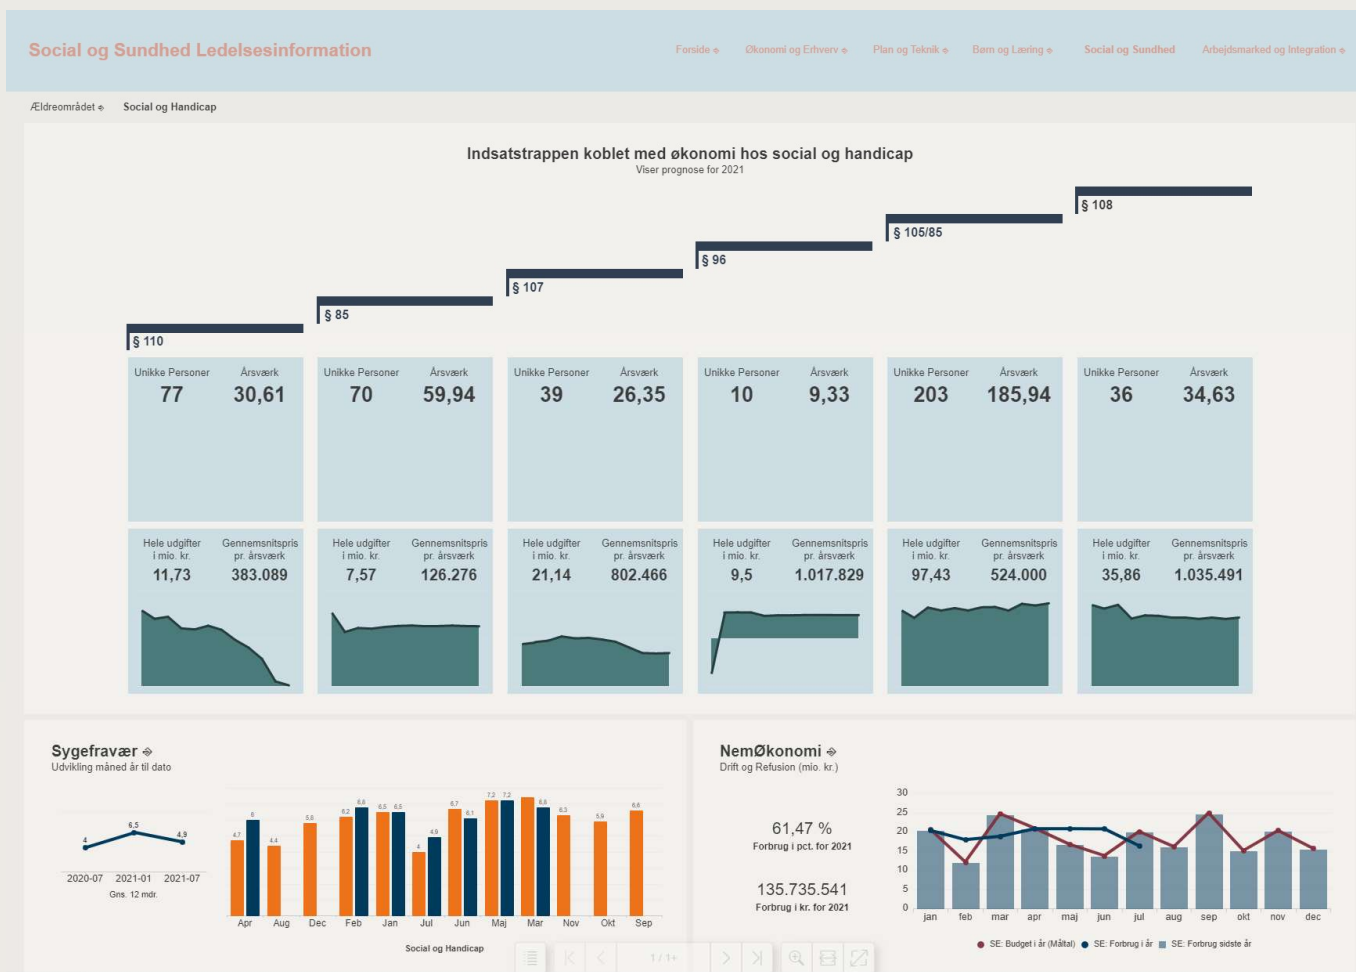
Social og Sundhed Ledelsesinformation

Forside Økonomi og Erhverv Plan og Teknik Børn og Læring Social og Sundhed Arbejdsmarked og Integration

Ældreområdet Social og Handicap

Indsatstrappen koblet med økonomi hos social og handicap
Viser prognose for 2021

§ 110 § 85 § 107 § 96 § 105/85 § 108

| Unikke Personer | Årsværk | Unikke Personer | Årsværk | Unikke Personer | Årsværk | Unikke Personer | Årsværk | Unikke Personer | Årsværk | Unikke Personer | Årsværk |
|---|---|---|---|---|---|---|---|---|---|---|---|
| 77 | 30,61 | 70 | 59,94 | 39 | 26,35 | 10 | 9,33 | 203 | 185,94 | 36 | 34,63 |

| Hele udgifter i mio. kr. | Gennemsnitspris pr. årsværk | Hele udgifter i mio. kr. | Gennemsnitspris pr. årsværk | Hele udgifter i mio. kr. | Gennemsnitspris pr. årsværk | Hele udgifter i mio. kr. | Gennemsnitspris pr. årsværk | Hele udgifter i mio. kr. | Gennemsnitspris pr. årsværk | Hele udgifter i mio. kr. | Gennemsnitspris pr. årsværk |
|---|---|---|---|---|---|---|---|---|---|---|---|
| 11,73 | 383.089 | 7,57 | 126.276 | 21,14 | 802.466 | 9,5 | 1.017.829 | 97,43 | 524.000 | 35,86 | 1.035.491 |

Sygefravær
Udvikling måned år til dato

4 6,5 4,9
2020-07 2021-01 2021-07
Gns. 12 mdr.

4,7 6 4,4 5,8 6,2 6,6 6,5 6,5 4 4,9 6,7 6,1 7,2 7,2 6,6 6,3 5,9 6,6
Apr Aug Dec Feb Jan Jul Jun Maj Mar Nov Okt Sep

Social og Handicap

NemØkonomi
Drift og Refusion (mio. kr.)

61,47 %
Forbrug i pct. for 2021

135.735.541
Forbrug i kr. for 2021

30 25 20 15 10 5 0
jan feb mar apr maj jun jul aug sep okt nov dec
SE: Budget i år (Måltal) SE: Forbrug i år SE: Forbrug sidste år

1 / 1+